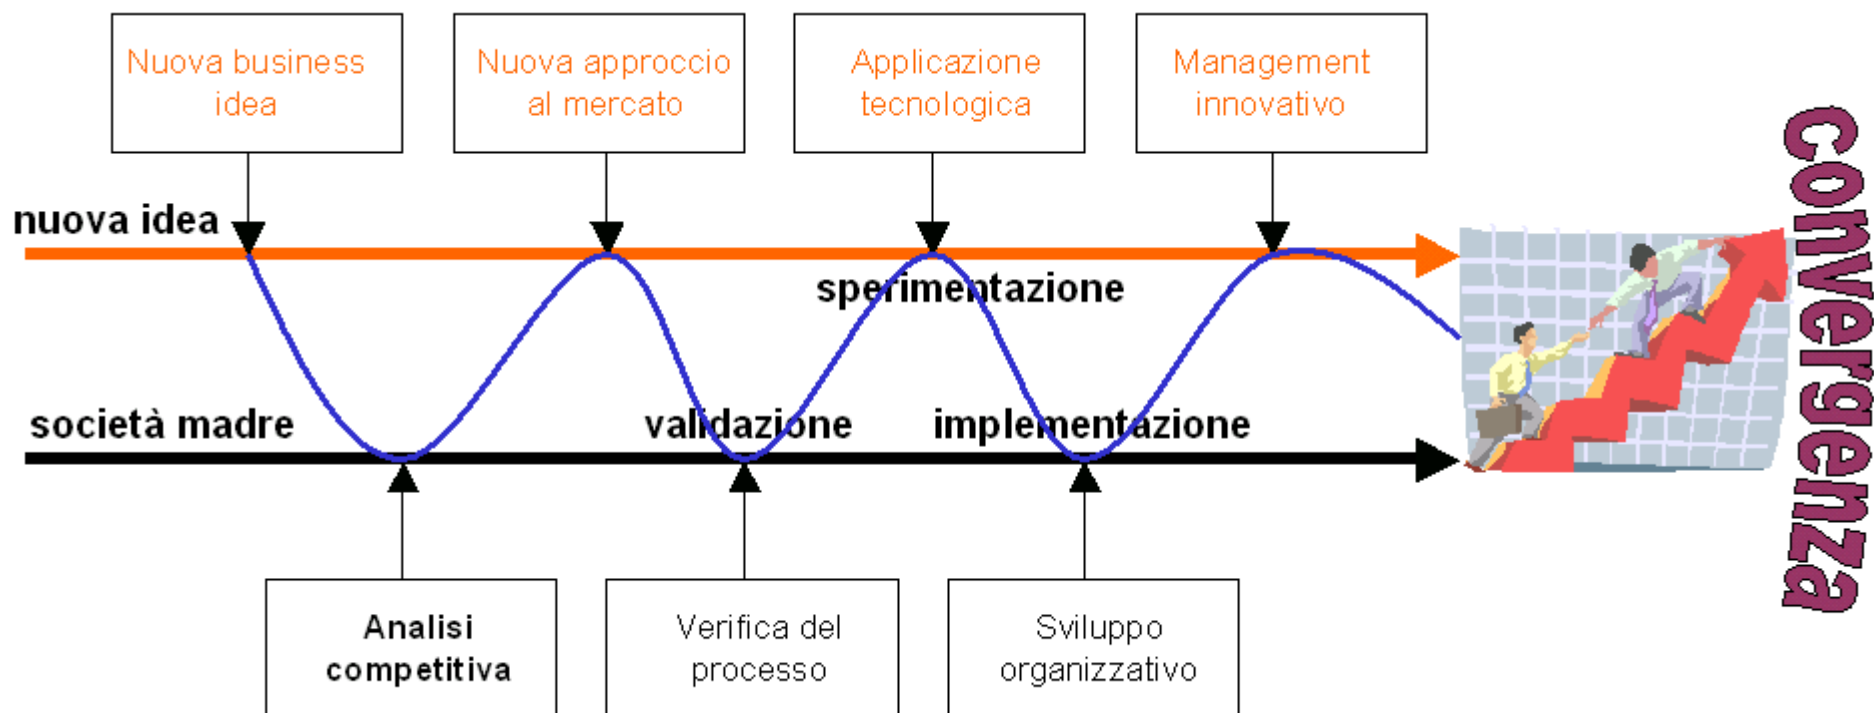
Nuova business idea

Nuova approccio al mercato

Applicazione tecnologica

Management innovativo

nuova idea

sperimentazione

società madre

validazione

implementazione

convergenza

Analisi competitiva

Verifica del processo

Sviluppo organizzativo